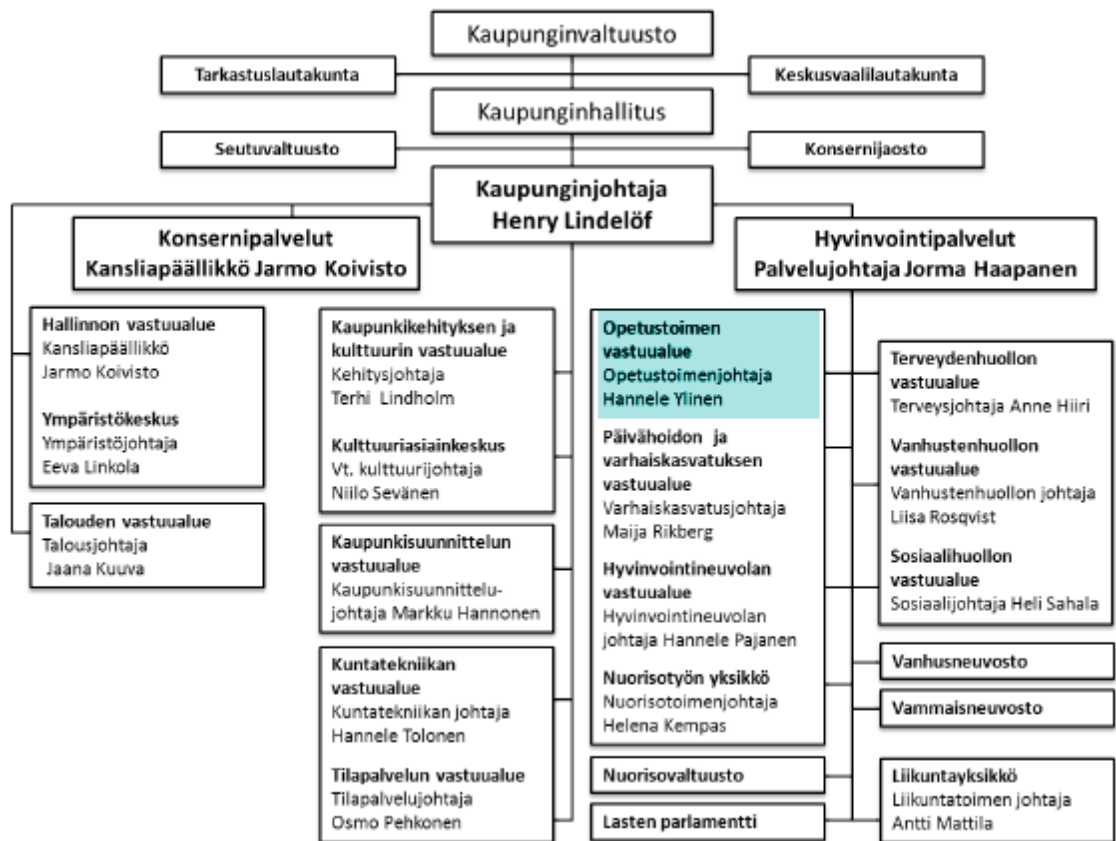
Kaupunginvaltuusto

Tarkastuslautakunta

Keskusvaalilautakunta

Kaupunginhallitus

Seutuvaltuusto

Konsernijaosto

Kaupunginjohtaja
Henry Lindelöf

Konsernipalvelut
Kansliapäällikkö Jarmo Koivisto

Hyvinvointipalvelut
Palvelujohtaja Jorma Haapanen

Hallinnon vastuualue
Kansliapäällikkö
Jarmo Koivisto

Ympäristökeskus
Ympäristöjohtaja
Eeva Linkola

Talouden vastuualue
Talousjohtaja
Jaana Kuuva

Kaupunkikehityksen ja kulttuurin vastuualue
Kehitysjohtaja
Terhi Lindholm

Kulttuuriasiainkeskus
Vt. kulttuurijohtaja
Niilo Sevänen

Kaupunkisuunnittelun vastuualue
Kaupunkisuunnittelujohtaja Markku Hannonen

Kuntatekniikan vastuualue
Kuntatekniikan johtaja
Hannele Tolonen

Tilapalvelun vastuualue
Tilapalvelujohtaja
Osmo Pehkonen

Opetustoimen vastuualue
Opetustoimenjohtaja
Hannele Ylinen

Päivähoidon ja varhaiskasvatuksen vastuualue
Varhaiskasvatusjohtaja
Maija Rikberg

Hyvinvointineuvolan vastuualue
Hyvinvointineuvolan johtaja Hannele Pajanen

Nuorisotyön yksikkö
Nuorisotoimenjohtaja
Helena Kempas

Nuorisovaltuusto

Lasten parlamentti

Terveydenhuollon vastuualue
Terveysjohtaja Anne Hiiri

Vanhustenhuollon vastuualue
Vanhustenhuollon johtaja
Liisa Rosqvist

Sosiaalihuollon vastuualue
Sosiaalijohtaja Heli Sahala

Vanhusneuvosto

Vammaisneuvosto

Liikuntayksikkö
Liikuntatoimen johtaja
Antti Mattila